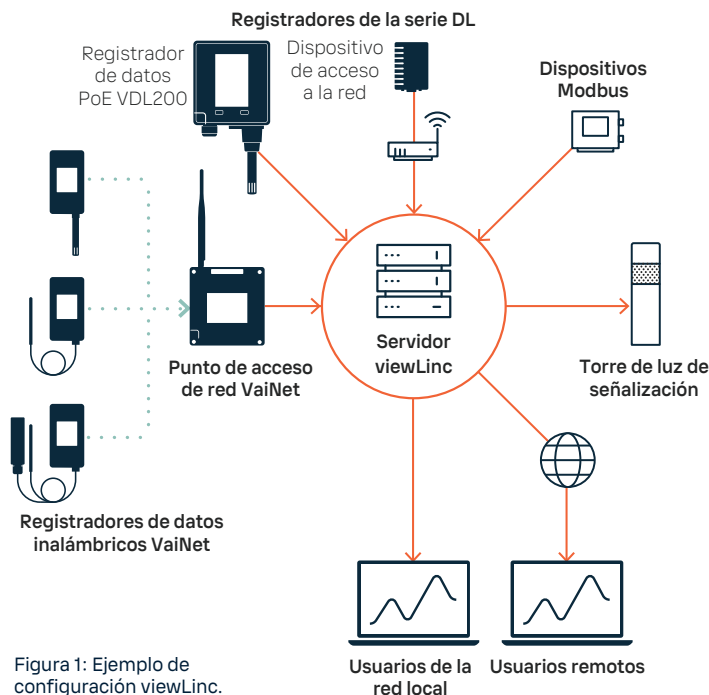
Registradores de la serie DL

Registrador de datos PoE VDL200

Dispositivo de acceso a la red

Dispositivos Modbus

Punto de acceso de red VaiNet

Servidor viewLinc

Torre de luz de señalización

Registradores de datos inalámbricos VaiNet

Usuarios de la red local

Usuarios remotos

Figura 1: Ejemplo de configuración viewLinc.